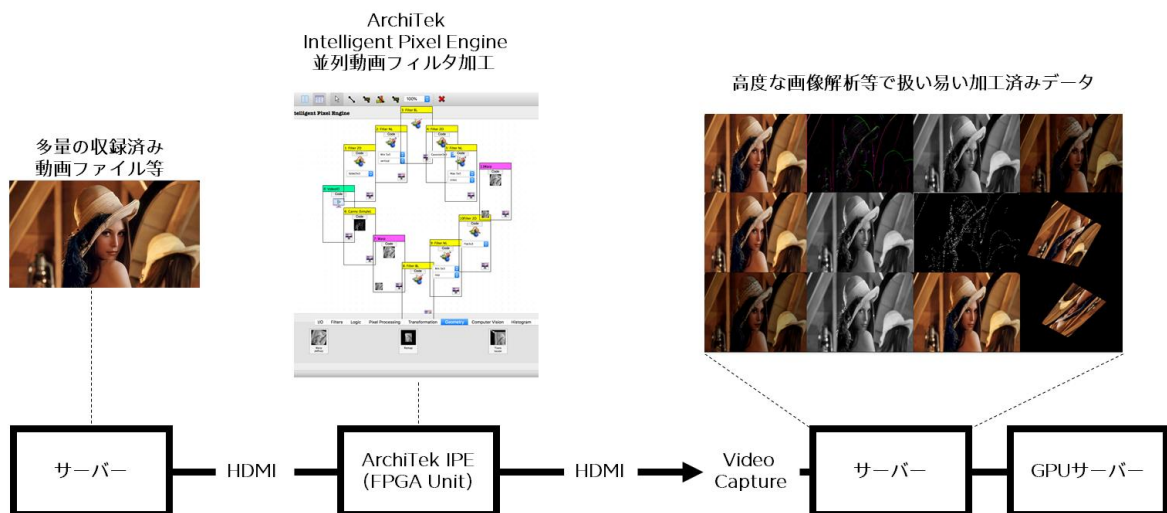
ArchiTek
Intelligent Pixel Engine
並列動画フィルタ加工

多量の収録済み
動画ファイル等

高度な画像解析等で扱い易い加工済みデータ

ntelligent Pixel Engine

I/O Filters Logic Pixel Processing Transformation Geometry Computer Vision Histogram

サーバー

HDMI

ArchiTek IPE
(FPGA Unit)

HDMI

Video
Capture

サーバー

GPUサーバー